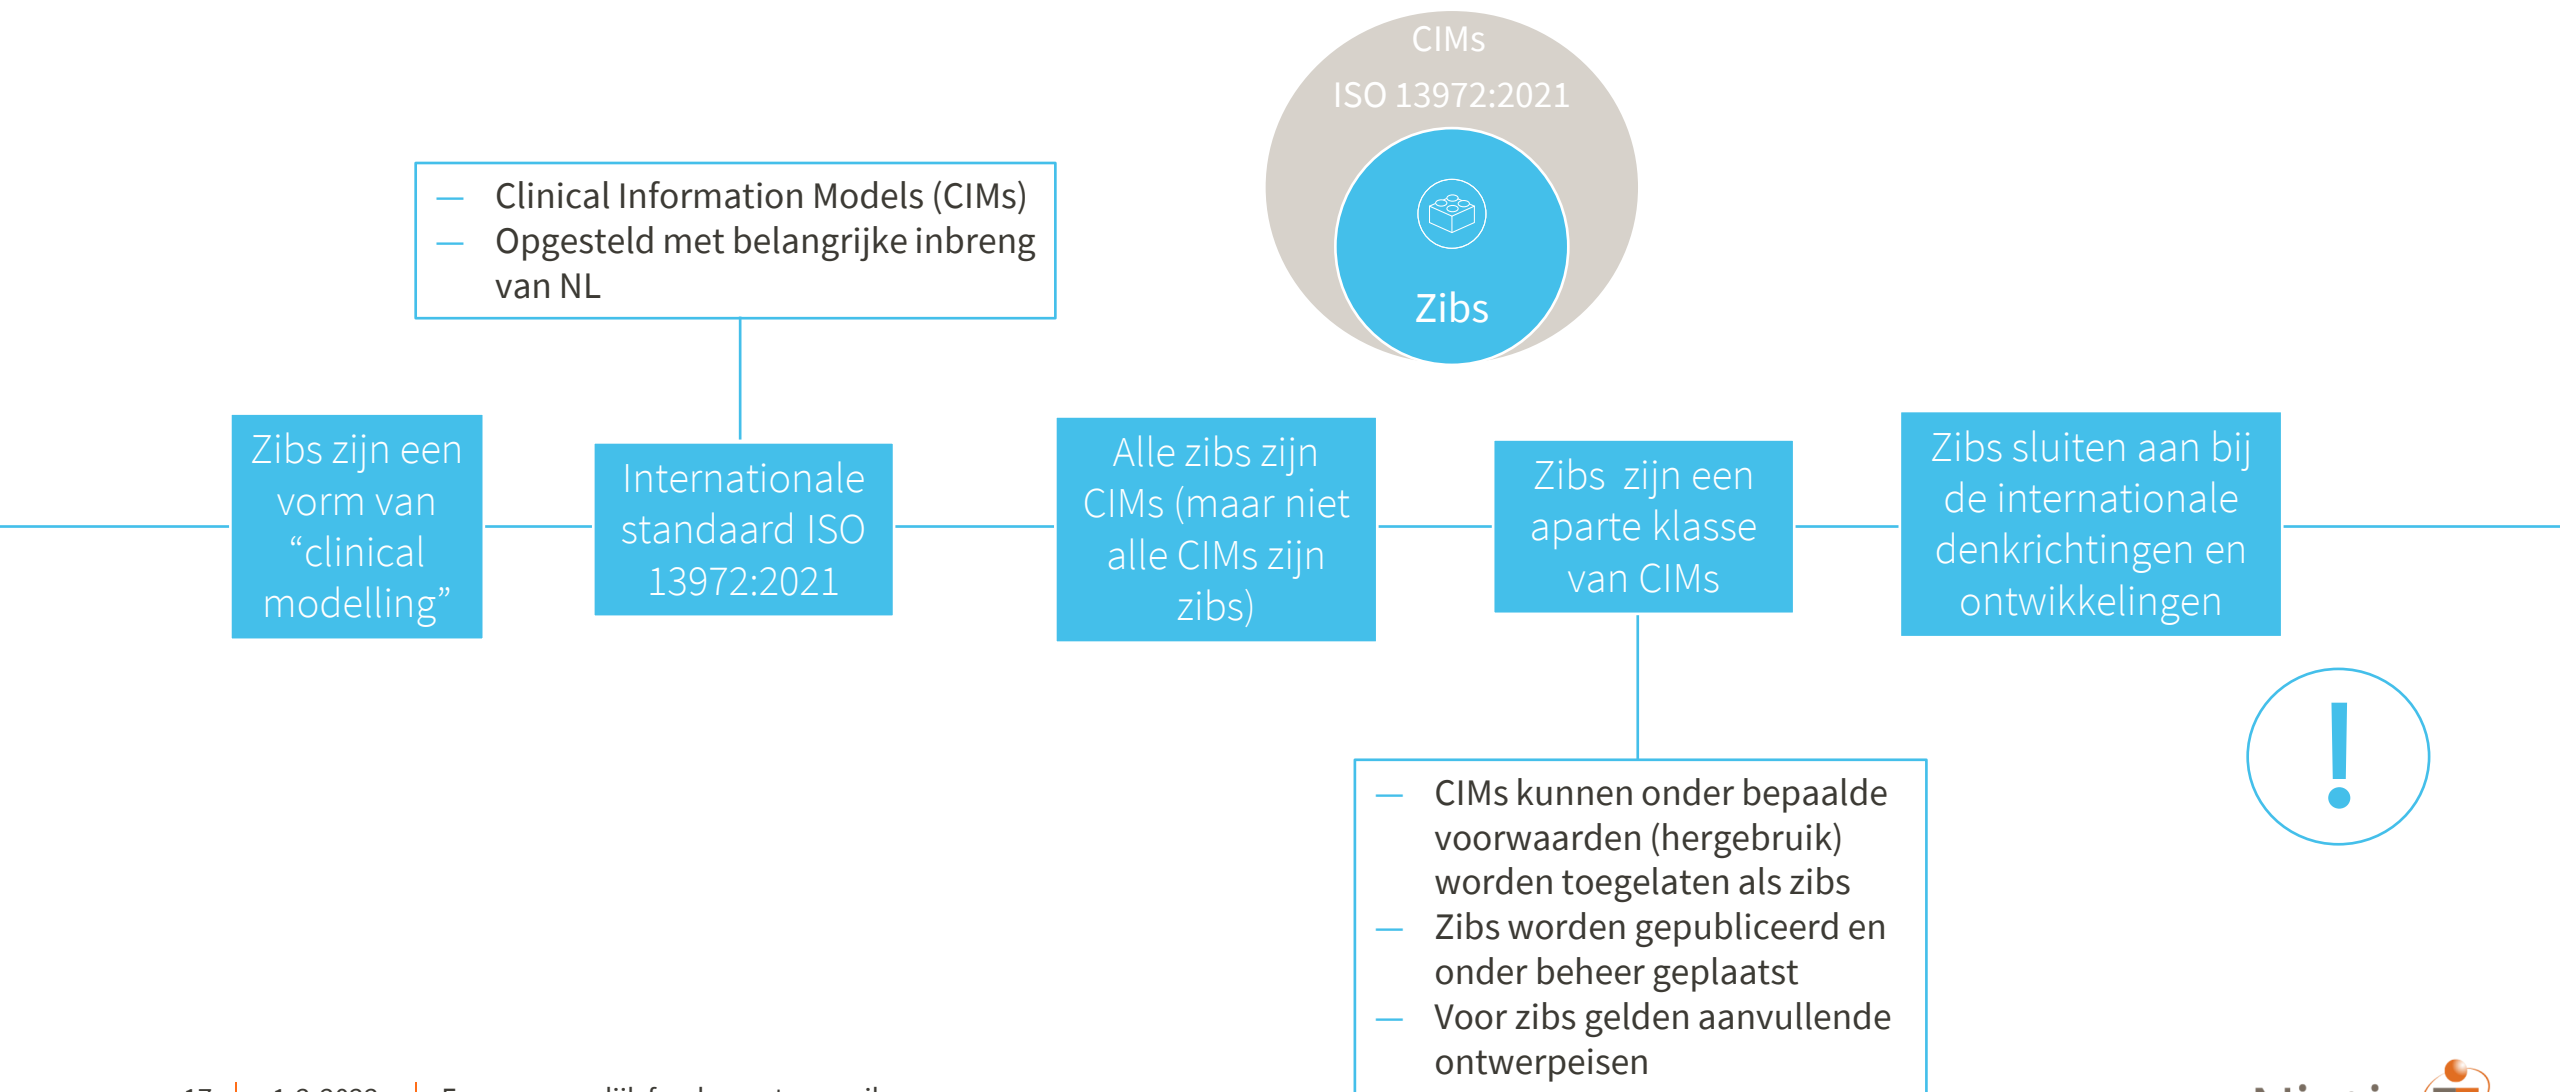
CIMs
ISO 13972:2021

Zibs

— Clinical Information Models (CIMs)
— Opgesteld met belangrijke inbreng van NL

Zibs zijn een vorm van “clinical modelling”

Internationale standaard ISO 13972:2021

Alle zibs zijn CIMs (maar niet alle CIMs zijn zibs)

Zibs zijn een aparte klasse van CIMs

Zibs sluiten aan bij de internationale denkrichtingen en ontwikkelingen

— CIMs kunnen onder bepaalde voorwaarden (hergebruik) worden toegelaten als zibs
— Zibs worden gepubliceerd en onder beheer geplaatst
— Voor zibs gelden aanvullende ontwerpeisen

!

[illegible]